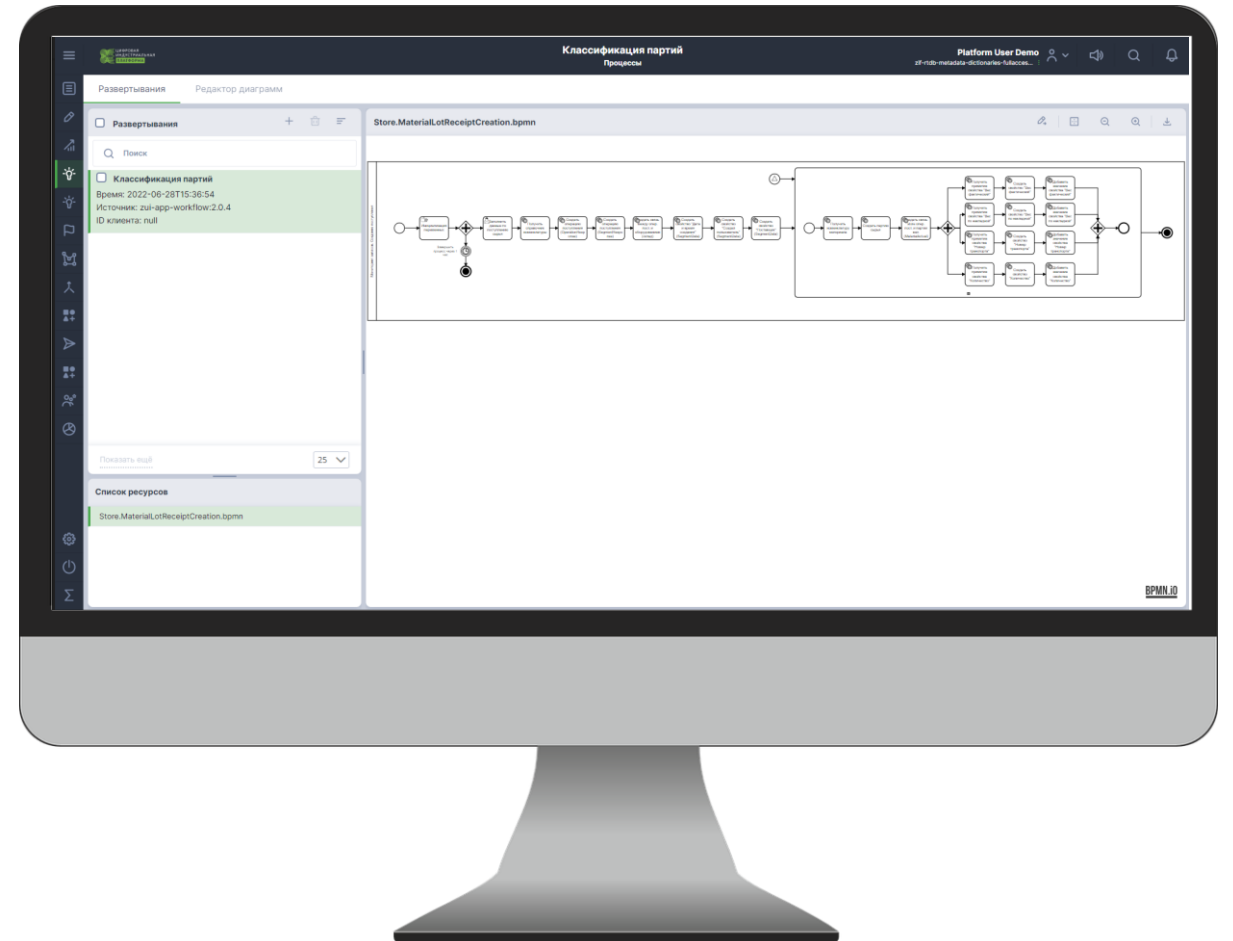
ЦИФРОВАЯ ИНДУСТРИАЛЬНАЯ ПЛАТФОРМА

Классификация партий
Процессы

Platform User Demo
zif-rtdb-metadata-dictionaries-fullacces...

Развертывания
Редактор диаграмм

Развертывания

Поиск

Классификация партий
Время: 2022-06-28T15:36:54
Источник: zui-app-workflow:2.0.4
ID клиента: null

Показать ещё
25

Список ресурсов

Store.MaterialLotReceiptCreation.bpmn

Store.MaterialLotReceiptCreation.bpmn

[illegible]

BPMN.iO